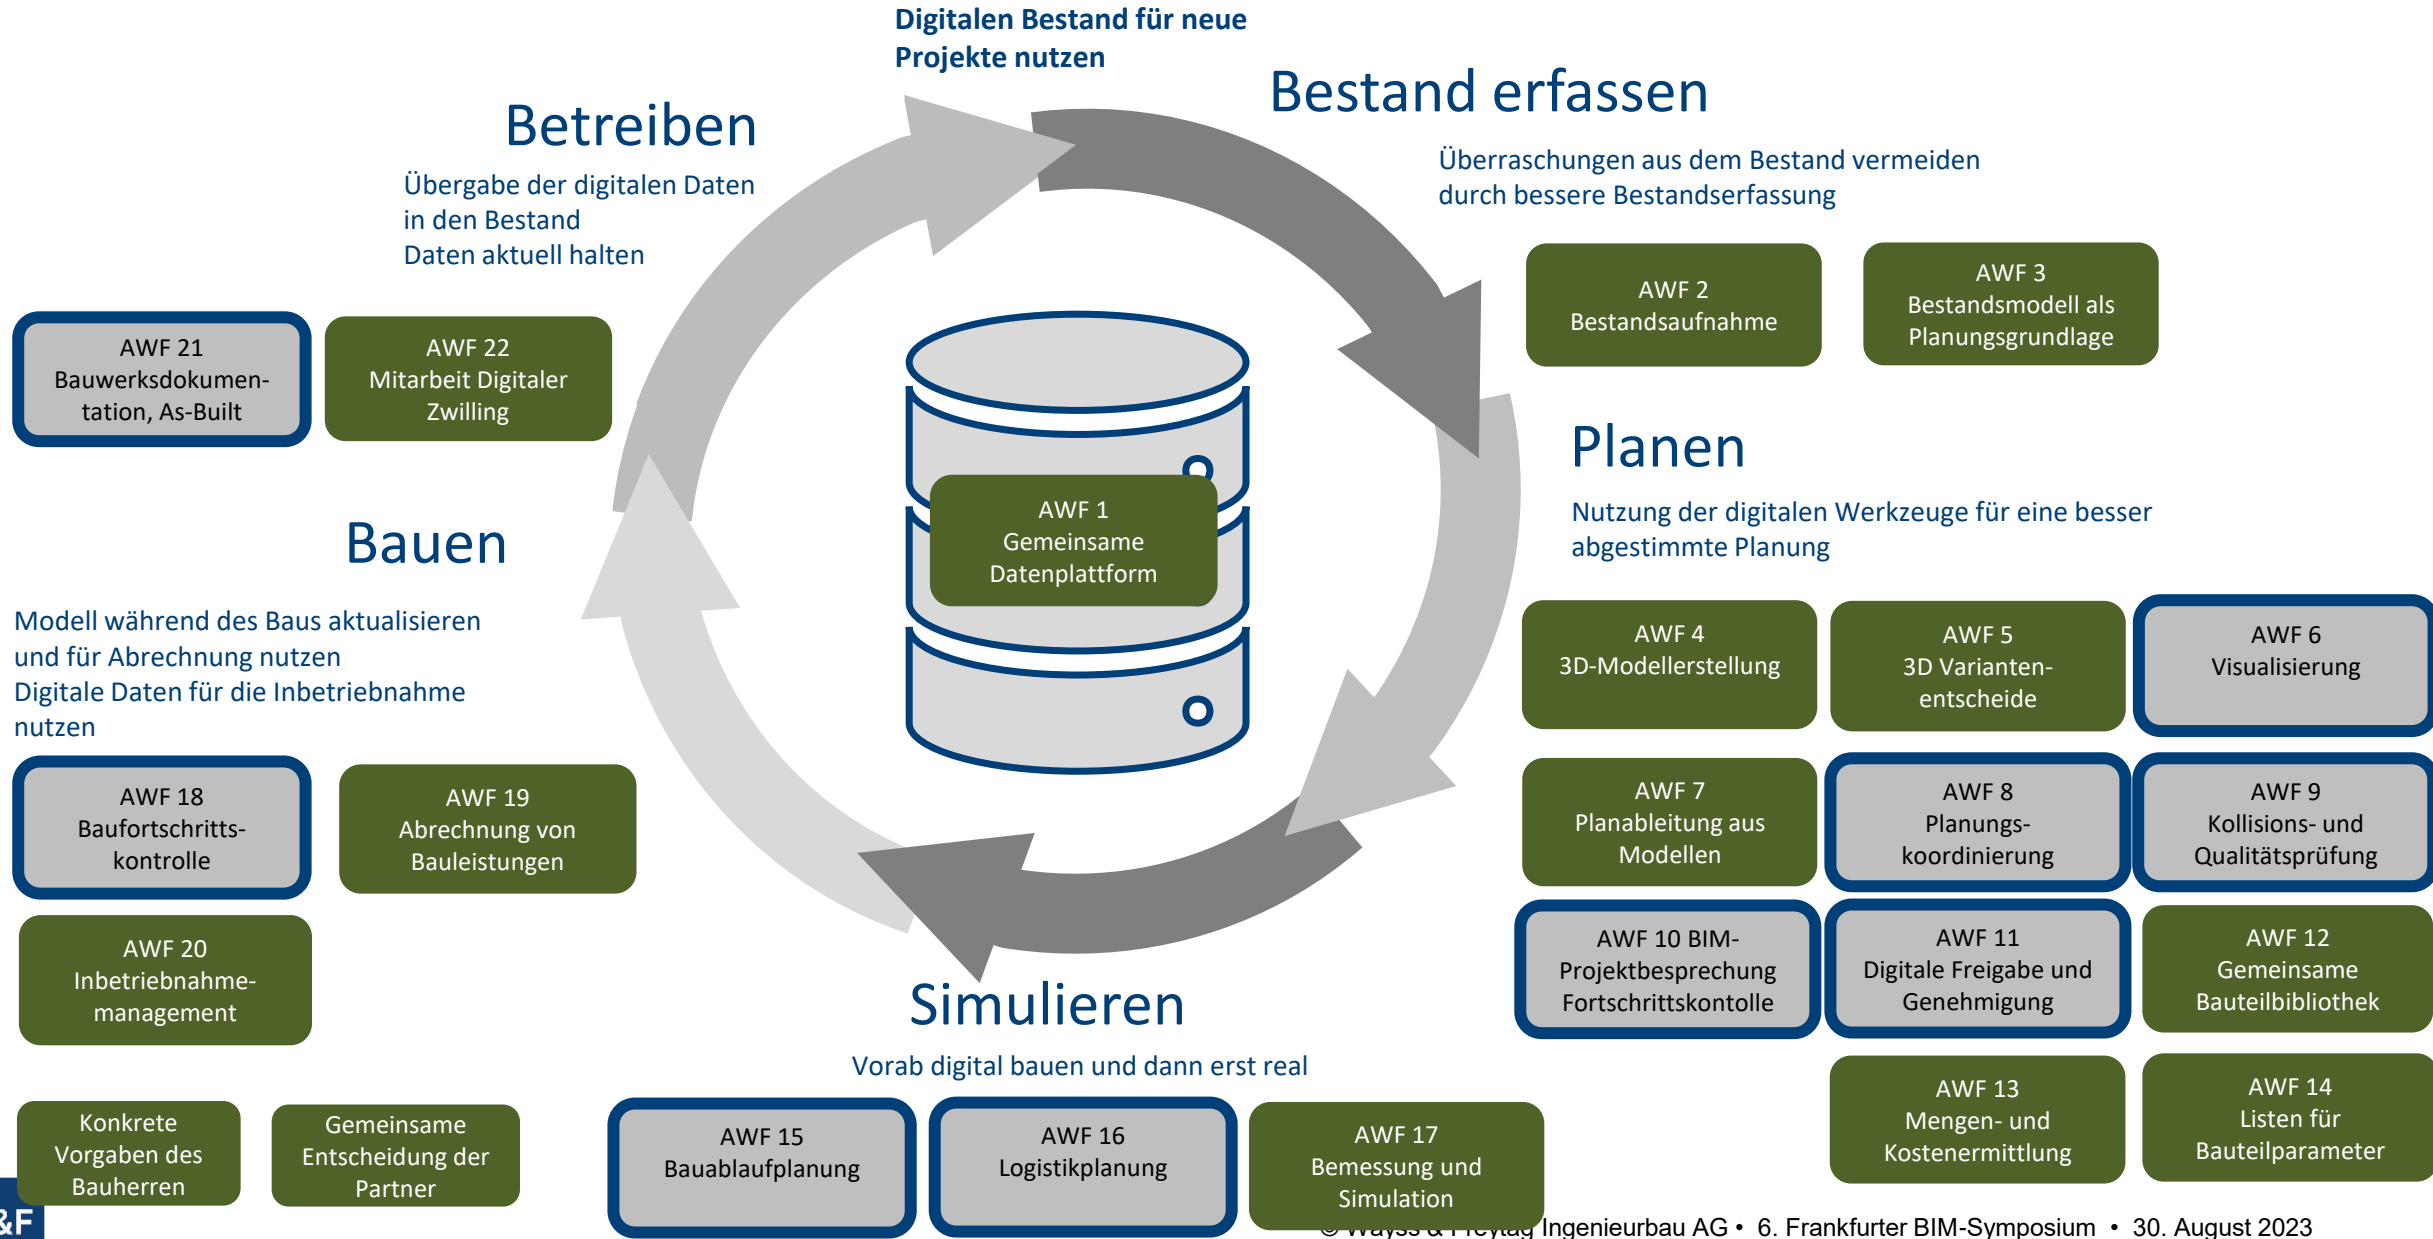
Digitalen Bestand für neue Projekte nutzen

Bestand erfassen

Überraschungen aus dem Bestand vermeiden durch bessere Bestandserfassung

AWF 2
Bestandsaufnahme

AWF 3
Bestandsmodell als Planungsgrundlage

Betreiben

Übergabe der digitalen Daten in den Bestand
Daten aktuell halten

AWF 21
Bauwerksdokumentation, As-Built

AWF 22
Mitarbeit Digitaler Zwilling

AWF 1
Gemeinsame Datenplattform

Planen

Nutzung der digitalen Werkzeuge für eine besser abgestimmte Planung

Bauen

Modell während des Baus aktualisieren und für Abrechnung nutzen
Digitale Daten für die Inbetriebnahme nutzen

AWF 4
3D-Modellerstellung

AWF 5
3D Variantenentscheide

AWF 6
Visualisierung

AWF 18
Baufortschrittskontrolle

AWF 19
Abrechnung von Bauleistungen

AWF 7
Planableitung aus Modellen

AWF 8
Planungskoordinierung

AWF 9
Kollisions- und Qualitätsprüfung

AWF 20
Inbetriebnahmemanagement

AWF 10 BIM-Projektbesprechung Fortschrittskontolle

AWF 11
Digitale Freigabe und Genehmigung

AWF 12
Gemeinsame Bauteilbibliothek

Simulieren

Vorab digital bauen und dann erst real

AWF 13
Mengen- und Kostenermittlung

AWF 14
Listen für Bauteilparameter

Konkrete Vorgaben des Bauherren

Gemeinsame Entscheidung der Partner

AWF 15
Bauablaufplanung

AWF 16
Logistikplanung

AWF 17
Bemessung und Simulation

&F

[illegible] Ingenieurbau AG • 6. Frankfurter BIM-Symposium • 30. August 2023